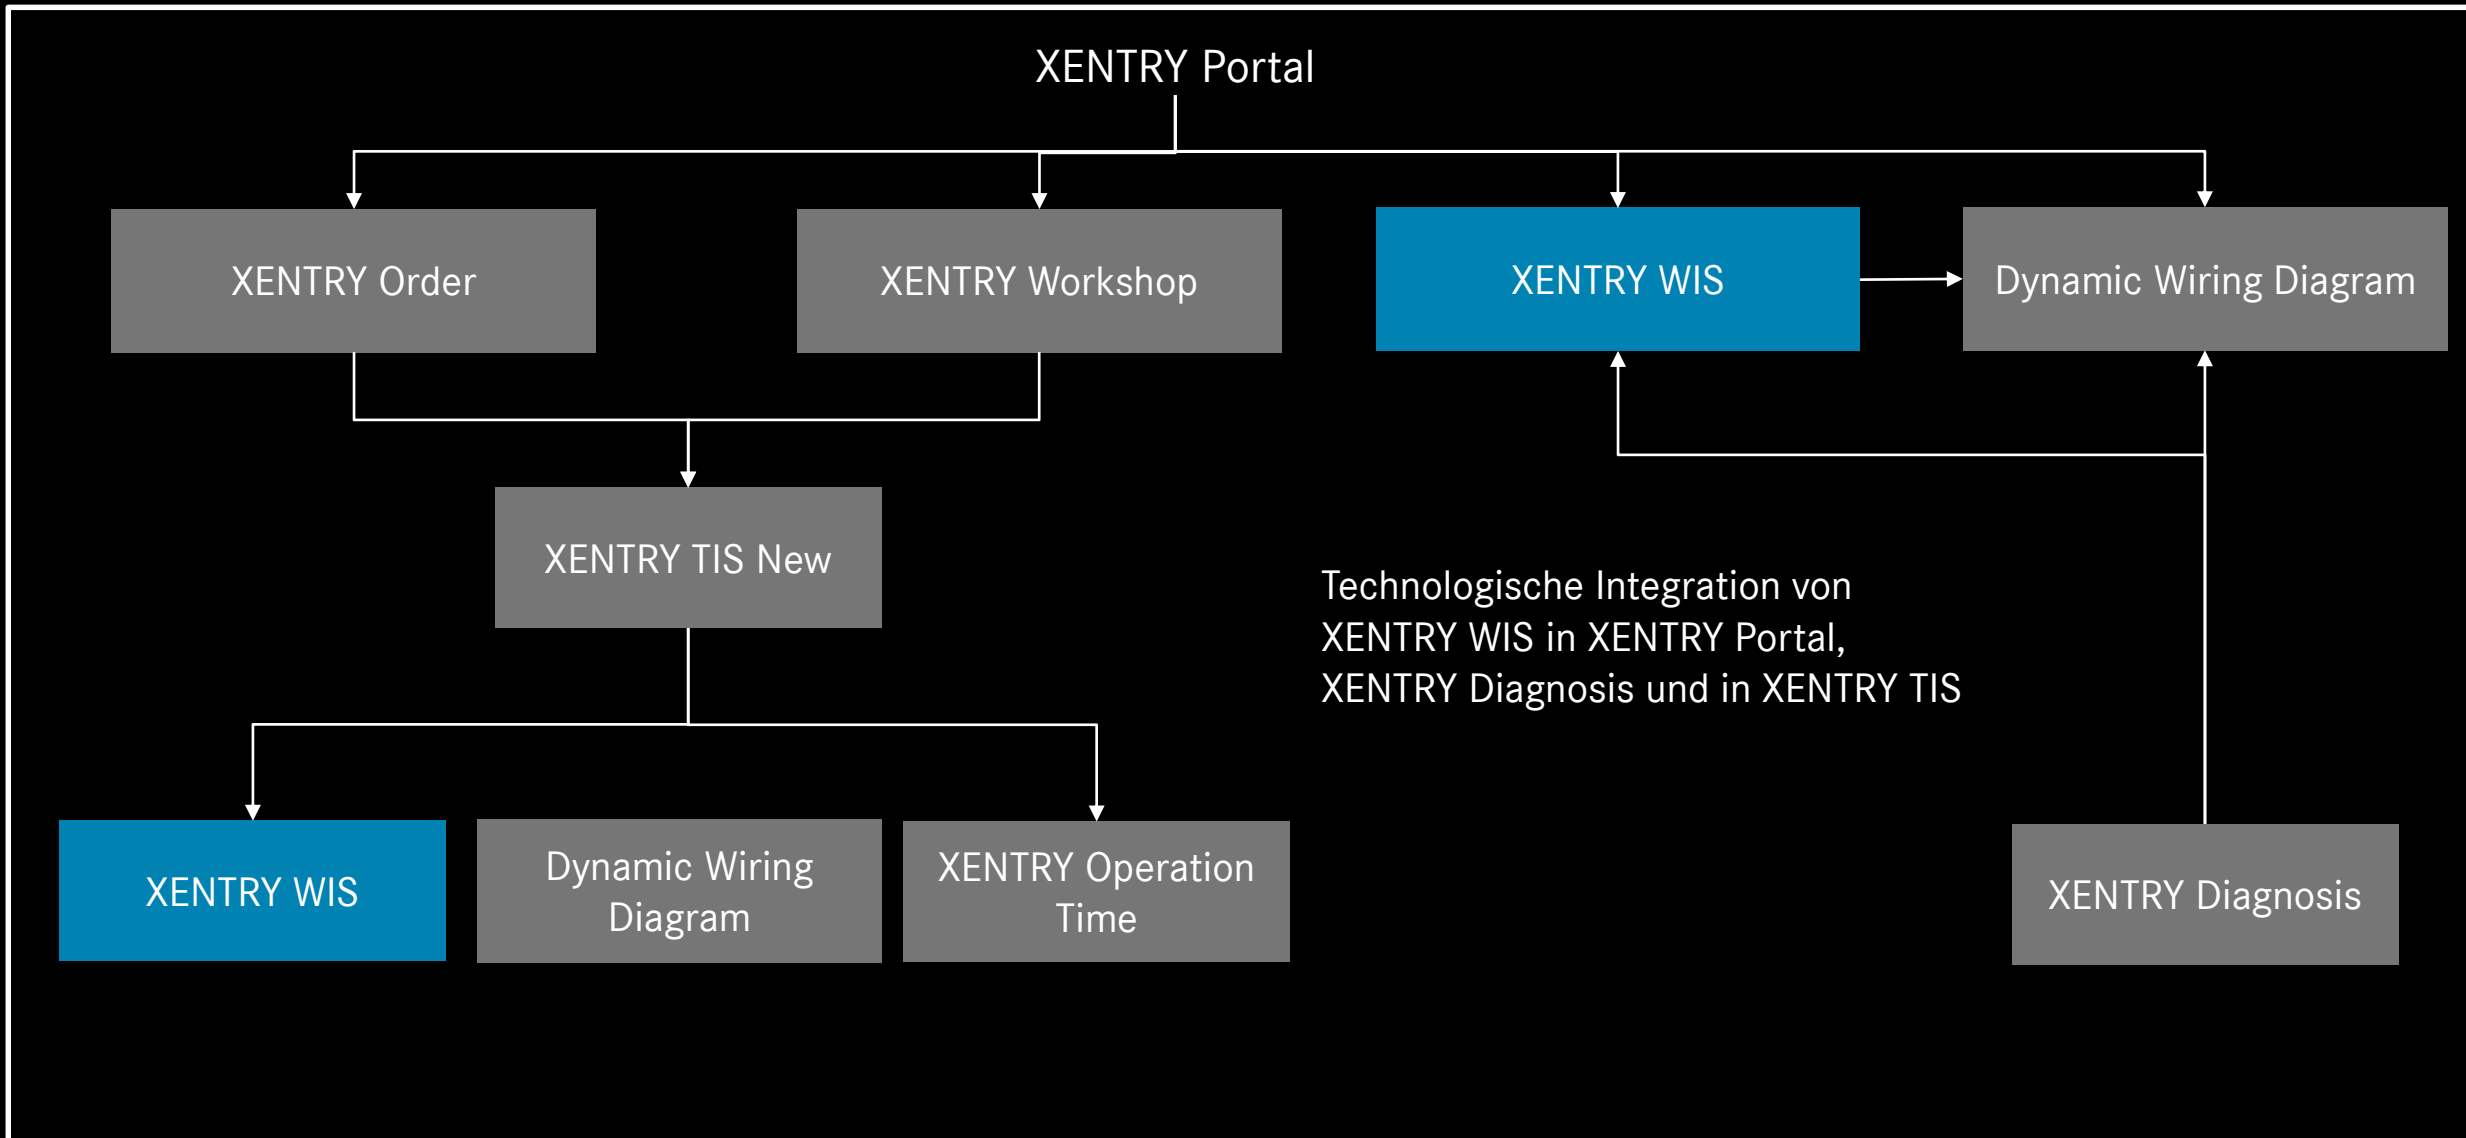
XENTRY Portal

XENTRY Order

XENTRY Workshop

XENTRY WIS

Dynamic Wiring Diagram

XENTRY TIS New

Technologische Integration von XENTRY WIS in XENTRY Portal, XENTRY Diagnosis und in XENTRY TIS

XENTRY WIS

Dynamic Wiring Diagram

XENTRY Operation Time

XENTRY Diagnosis